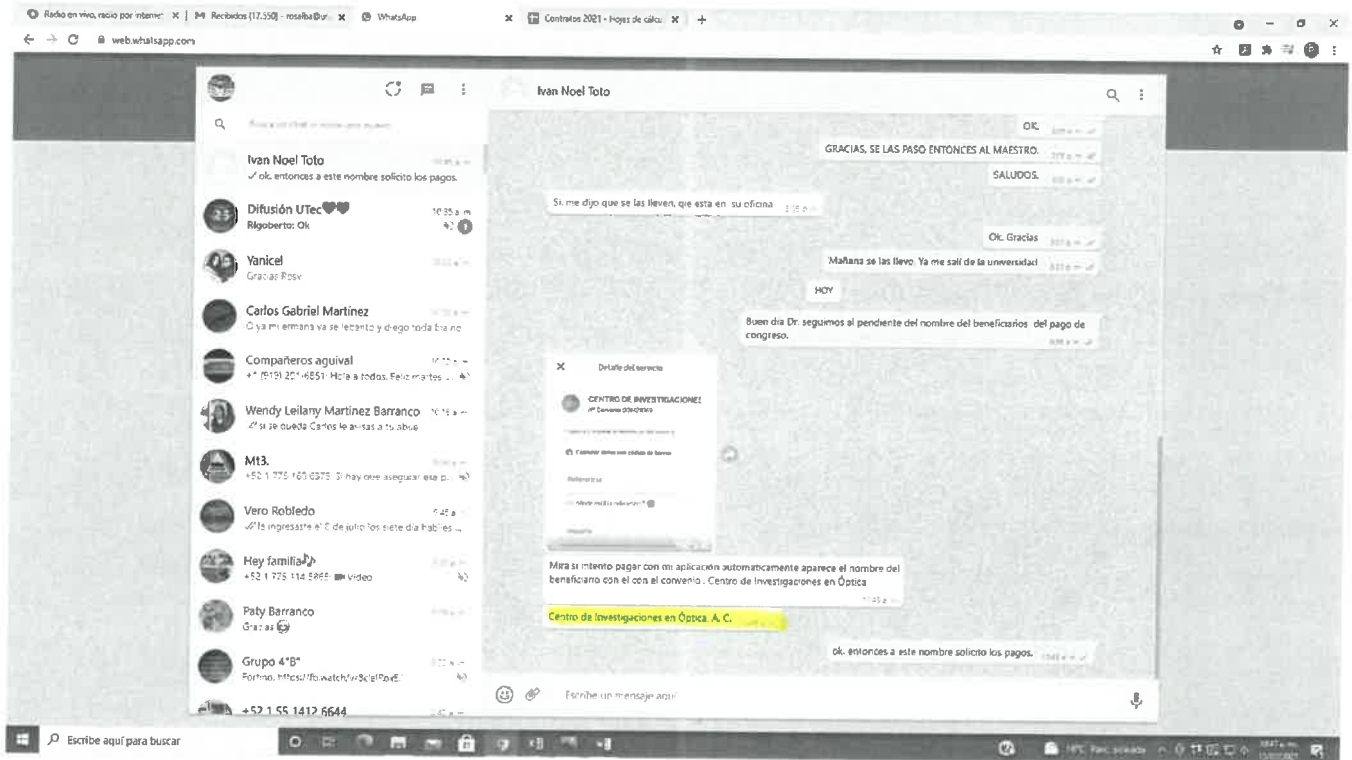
Radio en vivo, radio por interne × | M Recibidos (17,550) - rosalba@u × | WhatsApp × | Contratos 2021 - Hojas de cálcu × | +

web.whatsapp.com

Ivan Noel Toto

Ivan Noel Toto
✓ ok, entonces a este nombre solicito los pagos.

Difusión UTec
10:35 a.m.
Rigoberto: Ok

Yanicel
Gracias Rosy

Carlos Gabriel Martínez
O ya mi ermana va se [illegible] y diego toda bien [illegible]

Compañeros aguival
+1 (919) 201-6851: Hola a todos. Feliz martes ...

Wendy Leilany Martinez Barranco
✓ si se queda Carlos le avisas a tu abue

Mt3.
+52 1 775 163 6373: Si hay que asegurar esa p...

Vero Robledo
✓ le ingresaste el 6 de julio los siete dia habiles ...

Hey familia
+52 1 775 114 5865: Video

Paty Barranco
Gracias

Grupo 4°B
Fortino: https://fb.watch/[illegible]

+52 1 55 1412 6644

OK.

GRACIAS, SE LAS PASO ENTONCES AL MAESTRO.

SALUDOS.

Si, me dijo que se las lleven, qie esta en su oficina

Ok. Gracias

Mañana se las llevo. Ya me salí de la universidad

HOY

Buen dia Dr. seguimos al pendiente del nombre del beneficarios del pago de congreso.

Detalle del servicio

CENTRO DE INVESTIGACIONES

Mira si intento pagar con mi aplicación automaticamente aparece el nombre del beneficiario con el con el convenio . Centro de Investigaciones en Óptica

Centro de Investigaciones en Óptica, A. C.

ok, entonces a este nombre solicito los pagos.

Escribe un mensaje aquí

Escribe aquí para buscar